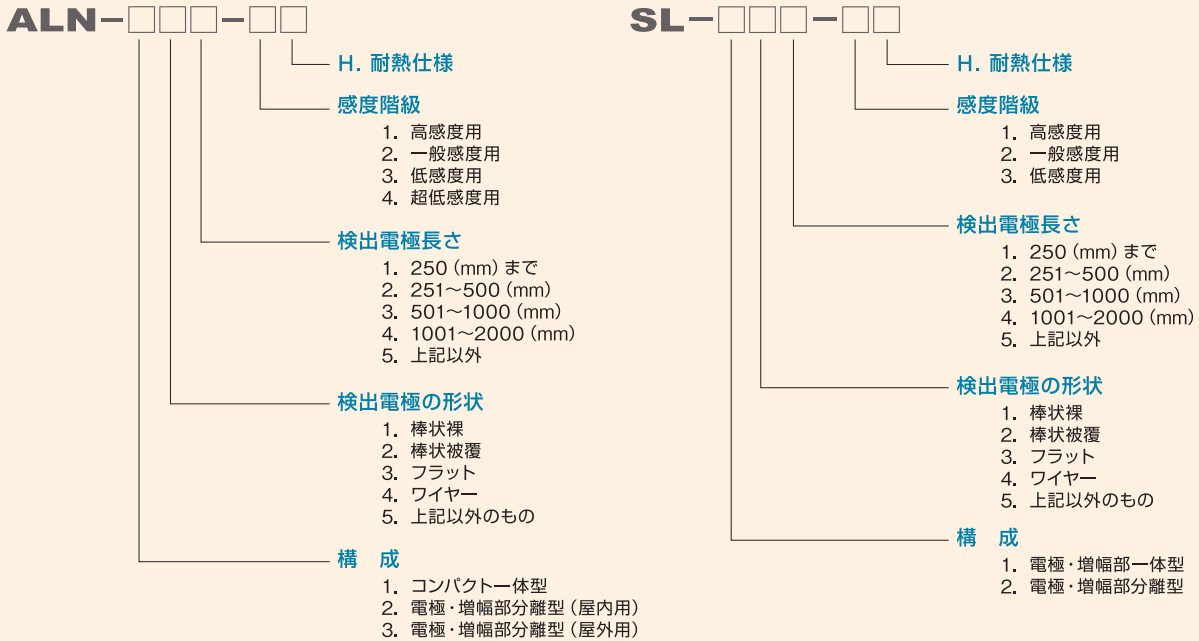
ALN-□□□-□□

H. 耐熱仕様

感度階級
1. 高感度用
2. 一般感度用
3. 低感度用
4. 超低感度用

検出電極長さ
1. 250（mm）まで
2. 251～500（mm）
3. 501～1000（mm）
4. 1001～2000（mm）
5. 上記以外

検出電極の形状
1. 棒状裸
2. 棒状被覆
3. フラット
4. ワイヤー
5. 上記以外のもの

構　成
1. コンパクト一体型
2. 電極・増幅部分離型（屋内用）
3. 電極・増幅部分離型（屋外用）

SL-□□□-□□

H. 耐熱仕様

感度階級
1. 高感度用
2. 一般感度用
3. 低感度用

検出電極長さ
1. 250（mm）まで
2. 251～500（mm）
3. 501～1000（mm）
4. 1001～2000（mm）
5. 上記以外

検出電極の形状
1. 棒状裸
2. 棒状被覆
3. フラット
4. ワイヤー
5. 上記以外のもの

構　成
1. 電極・増幅部一体型
2. 電極・増幅部分離型